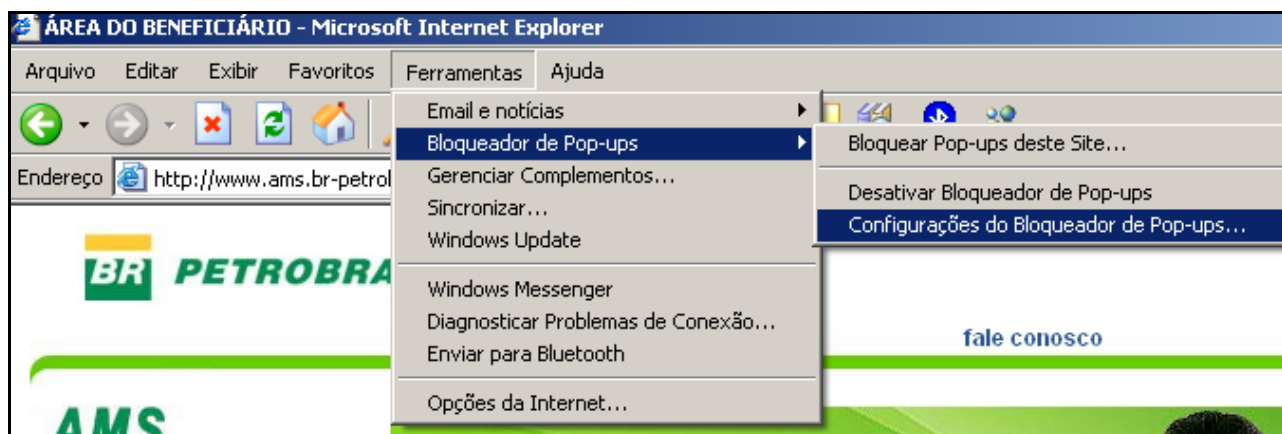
ÁREA DO BENEFICIÁRIO - Microsoft Internet Explorer

Arquivo Editar Exibir Favoritos Ferramentas Ajuda

Endereço http://www.ams.br-petrol

Email e notícias
Bloqueador de Pop-ups
Gerenciar Complementos...
Sincronizar...
Windows Update
Windows Messenger
Diagnosticar Problemas de Conexão...
Enviar para Bluetooth
Opções da Internet...

Bloquear Pop-ups deste Site...
Desativar Bloqueador de Pop-ups
Configurações do Bloqueador de Pop-ups...

BR PETROBRA

fale conosco

AMS